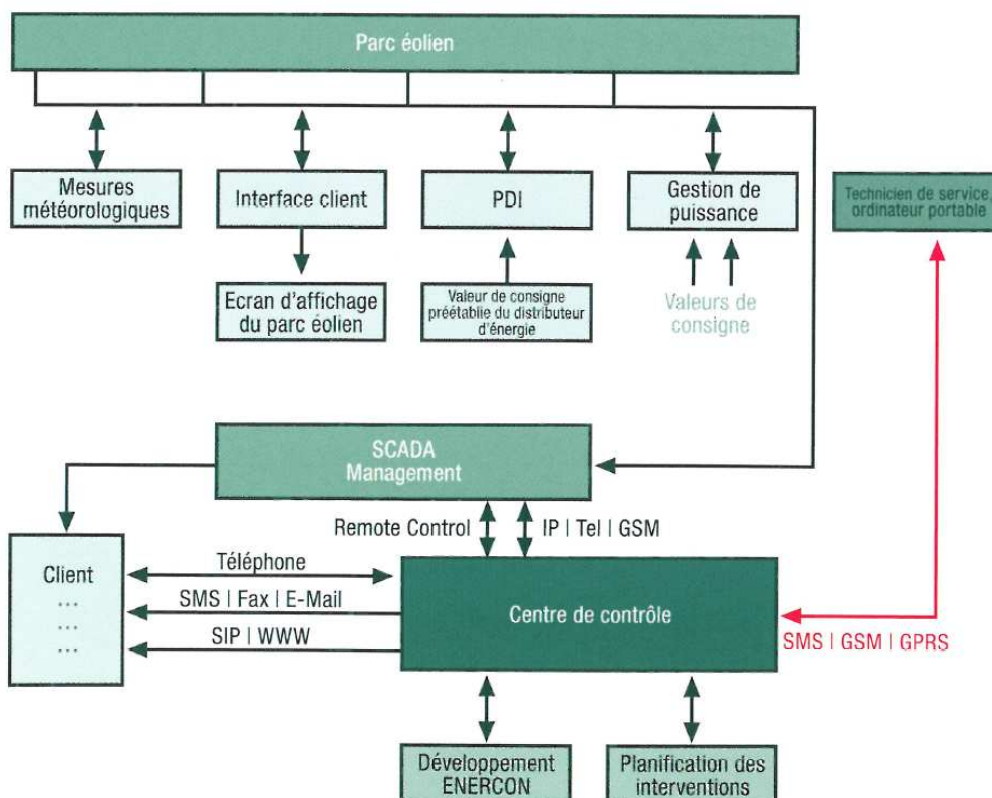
Parc éolien

Mesures météorologiques

Interface client

PDI

Gestion de puissance

Technicien de service, ordinateur portable

Ecran d'affichage du parc éolien

Valeur de consigne préétablie du distributeur d'énergie

Valeurs de consigne

SCADA Management

Remote Control

IP | Tel | GSM

Client
...
...
...

Téléphone

SMS | Fax | E-Mail

SIP | WWW

Centre de contrôle

SMS | GSM | GPRS

Développement ENERCON

Planification des interventions